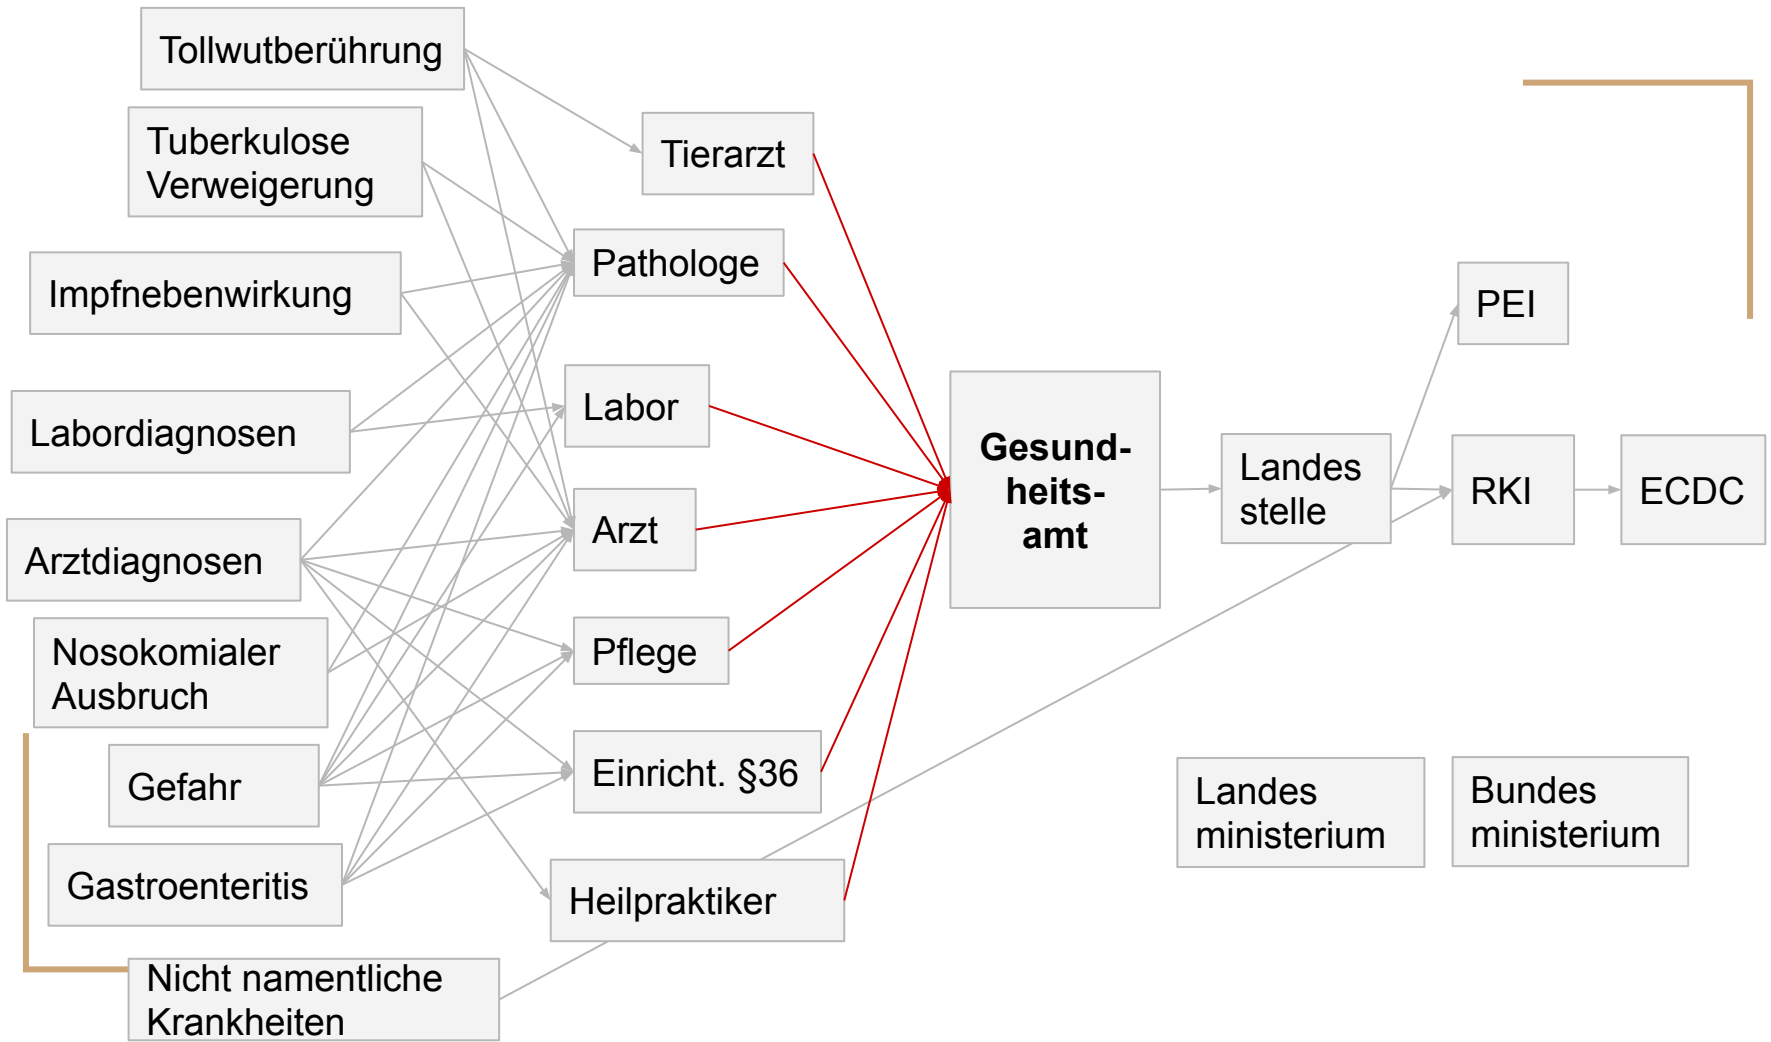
Tollwutberührung

Tuberkulose Verweigerung

Impfnebenwirkung

Labordiagnosen

Arztdiagnosen

Nosokomialer Ausbruch

Gefahr

Gastroenteritis

Nicht namentliche Krankheiten

Tierarzt

Pathologe

Labor

Arzt

Pflege

Einricht. §36

Heilpraktiker

Gesund-heits-amt

Landes stelle

PEI

RKI

ECDC

Landes ministerium

Bundes ministerium